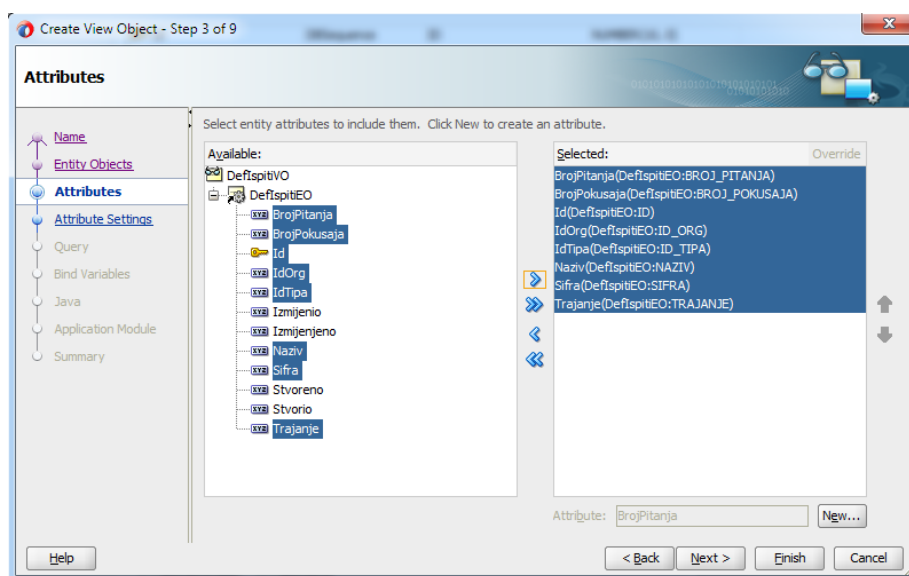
Create View Object - Step 3 of 9

Attributes

Name
Entity Objects
Attributes
Attribute Settings
Query
Bind Variables
Java
Application Module
Summary

Select entity attributes to include them. Click New to create an attribute.

Available:

DefIspitiVO
DefIspitiEO
BrojPitanja
BrojPokusaja
Id
IdOrg
IdTipa
Izmijenio
Izmijenjeno
Naziv
Sifra
Stvoreno
Stvorio
Trajanje

Selected:
Override

BrojPitanja(DefIspitiEO:BROJ_PITANJA)
BrojPokusaja(DefIspitiEO:BROJ_POKUSAJA)
Id(DefIspitiEO:ID)
IdOrg(DefIspitiEO:ID_ORG)
IdTipa(DefIspitiEO:ID_TIPA)
Naziv(DefIspitiEO:NAZIV)
Sifra(DefIspitiEO:SIFRA)
Trajanje(DefIspitiEO:TRAJANJE)

Attribute: BrojPitanja
New...

Help
< Back
Next >
Finish
Cancel